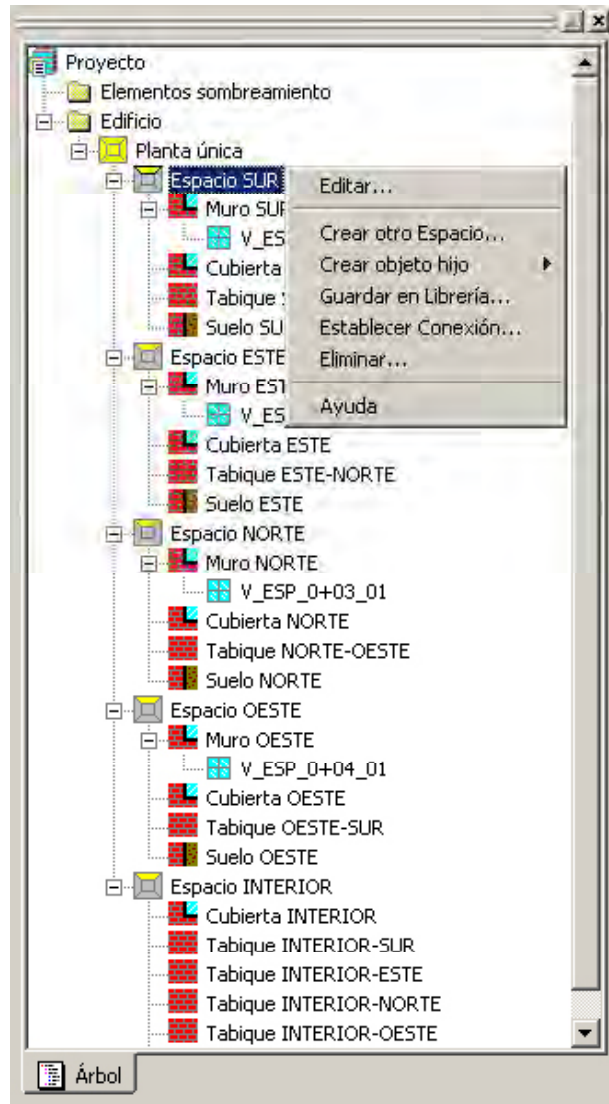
Proyecto
Elementos sombreamiento
Edificio
Planta única
Espacio SUR
Muro SUF
V_ES
Cubierta
Tabique
Suelo SU
Espacio ESTE
Muro ES
V_ES
Cubierta ESTE
Tabique ESTE-NORTE
Suelo ESTE
Espacio NORTE
Muro NORTE
V_ESP_0+03_01
Cubierta NORTE
Tabique NORTE-OESTE
Suelo NORTE
Espacio OESTE
Muro OESTE
V_ESP_0+04_01
Cubierta OESTE
Tabique OESTE-SUR
Suelo OESTE
Espacio INTERIOR
Cubierta INTERIOR
Tabique INTERIOR-SUR
Tabique INTERIOR-ESTE
Tabique INTERIOR-NORTE
Tabique INTERIOR-OESTE

Editar...
Crear otro Espacio...
Crear objeto hijo
Guardar en Librería...
Establecer Conexión...
Eliminar...
Ayuda

Árbol